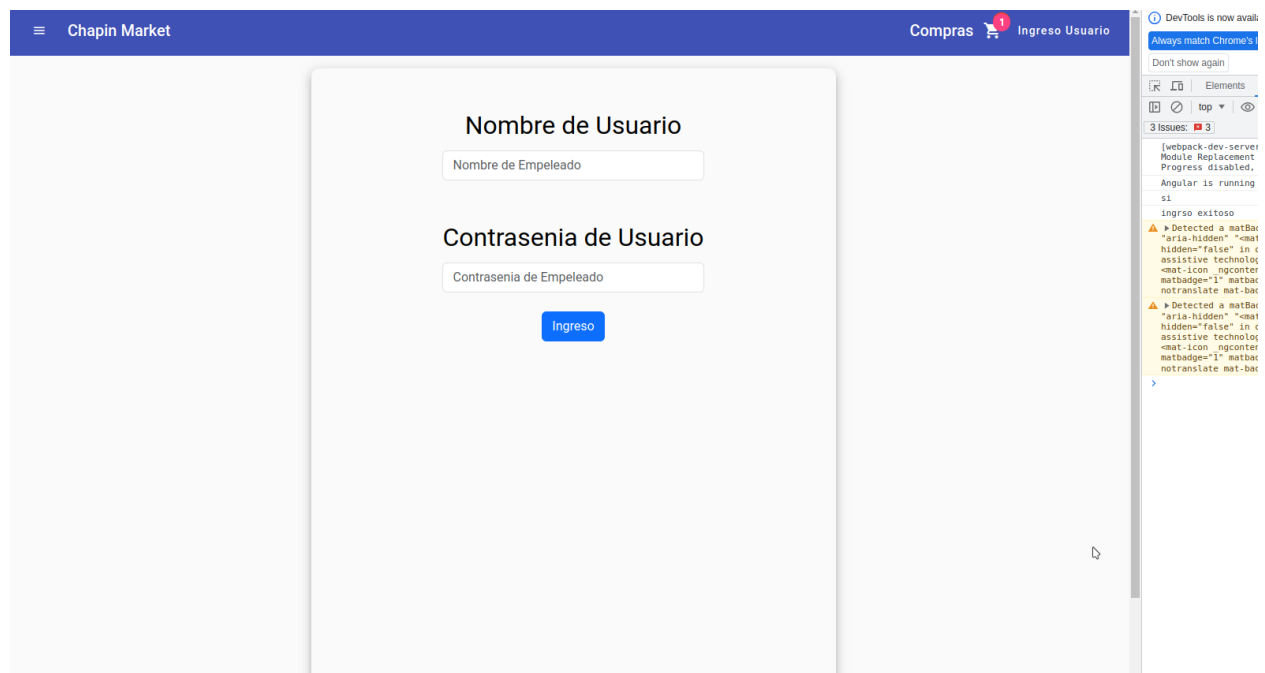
Chapin Market

Compras 1 Ingreso Usuario

Nombre de Usuario

Nombre de Empeleado

Contrasenia de Usuario

Contrasenia de Empeleado

Ingreso

DevTools is now avail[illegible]

Always match Chrome's l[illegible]

Don't show again

Elements

top

3 Issues: 3

[webpack-dev-server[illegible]
Module Replacement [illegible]
Progress disabled, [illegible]

Angular is running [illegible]

si

ingrso exitoso

▶Detected a matBa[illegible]
"aria-hidden" "<ma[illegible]
hidden="false" in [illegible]
assistive technolo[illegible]
<mat-icon _ngconte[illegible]
matbadge="1" matba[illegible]
notranslate mat-ba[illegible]

▶Detected a matBa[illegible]
"aria-hidden" "<ma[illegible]
hidden="false" in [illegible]
assistive technolo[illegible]
<mat-icon _ngconte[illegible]
matbadge="1" matba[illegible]
notranslate mat-ba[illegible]

>